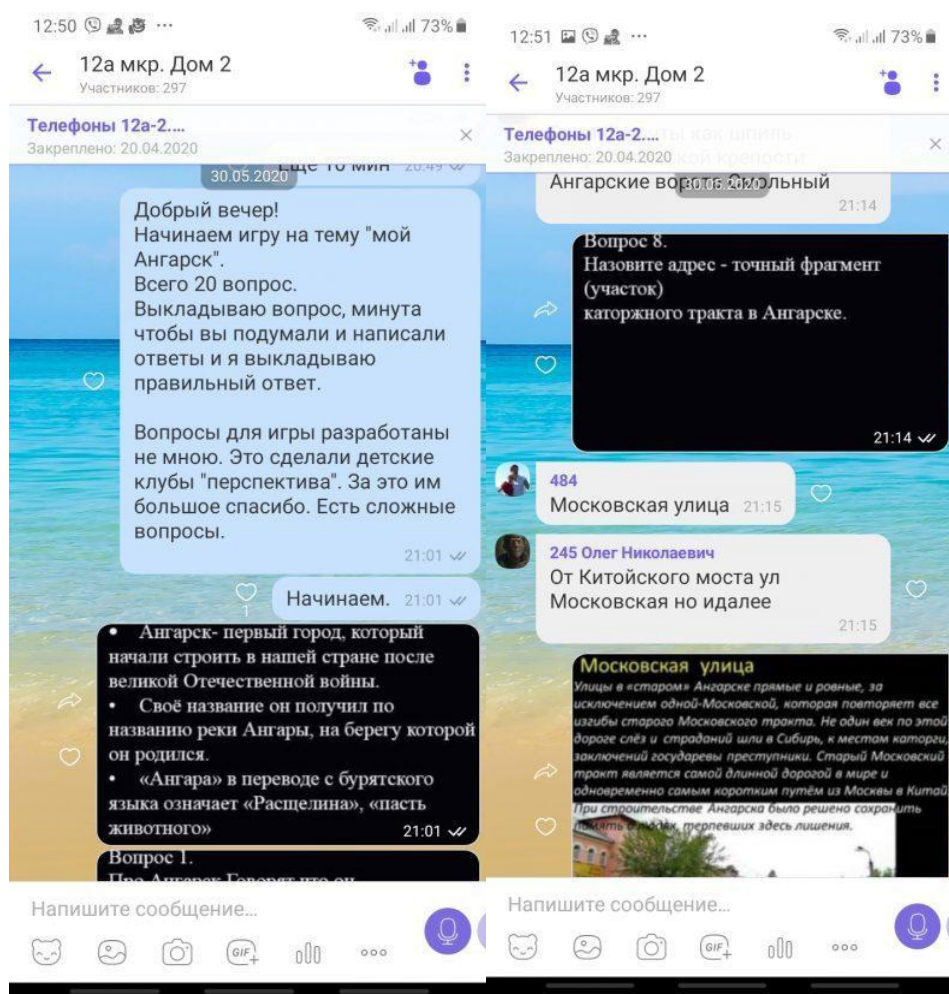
12:50 ··· 73%

12а мкр. Дом 2
Участников: 297

Телефоны 12а-2....
Закреплено: 20.04.2020

Еще 10 мин 20:49

30.05.2020

Добрый вечер!
Начинаем игру на тему "мой Ангарск".
Всего 20 вопрос.
Выкладываю вопрос, минута чтобы вы подумали и написали ответы и я выкладываю правильный ответ.

Вопросы для игры разработаны не мною. Это сделали детские клубы "перспектива". За это им большое спасибо. Есть сложные вопросы.
21:01

1

Начинаем. 21:01

• Ангарск- первый город, который начали строить в нашей стране после великой Отечественной войны.
• Своё название он получил по названию реки Ангары, на берегу которой он родился.
• «Ангара» в переводе с бурятского языка означает «Расщелина», «пасть животного»
21:01

Вопрос 1.
Про Ангарск Говорят что он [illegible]

Напишите сообщение...

GIF

12:51 ··· 73%

12а мкр. Дом 2
Участников: 297

Телефоны 12а-2....
Закреплено: 20.04.2020

Ангарские ворота Смольный
30.05.2020
21:14

Вопрос 8.
Назовите адрес - точный фрагмент (участок)
каторжного тракта в Ангарске.
21:14

484
Московская улица 21:15

245 Олег Николаевич
От Китойского моста ул Московская но идалее
21:15

Московская улица
Улицы в «старом» Ангарске прямые и ровные, за исключением одной-Московской, которая повторяет все изгибы старого Московского тракта. Не один век по этой дороге слёз и страданий шли в Сибирь, к местам каторги, заключений государевы преступники. Старый Московский тракт является самой длинной дорогой в мире и одновременно самым коротким путём из Москвы в Китай. При строительстве Ангарска было решено сохранить память о людях, терпевших здесь лишения.

Напишите сообщение...

GIF